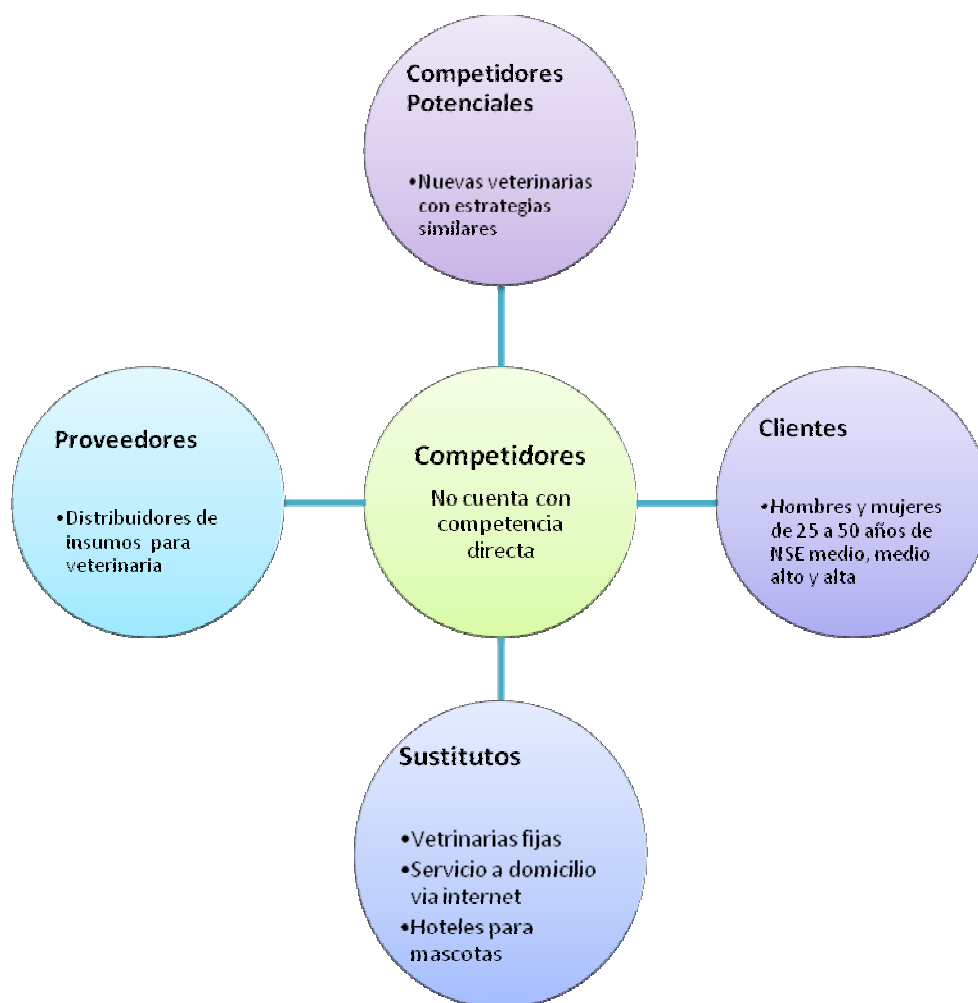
Competidores Potenciales

•Nuevas veterinarias con estrategias similares

Proveedores

•Distribuidores de insumos para veterinaria

Competidores

No cuenta con competencia directa

Clientes

•Hombres y mujeres de 25 a 50 años de NSE medio, medio alto y alta

Sustitutos

•Vetrinarias fijas
•Servicio a domicilio via internet
•Hoteles para mascotas